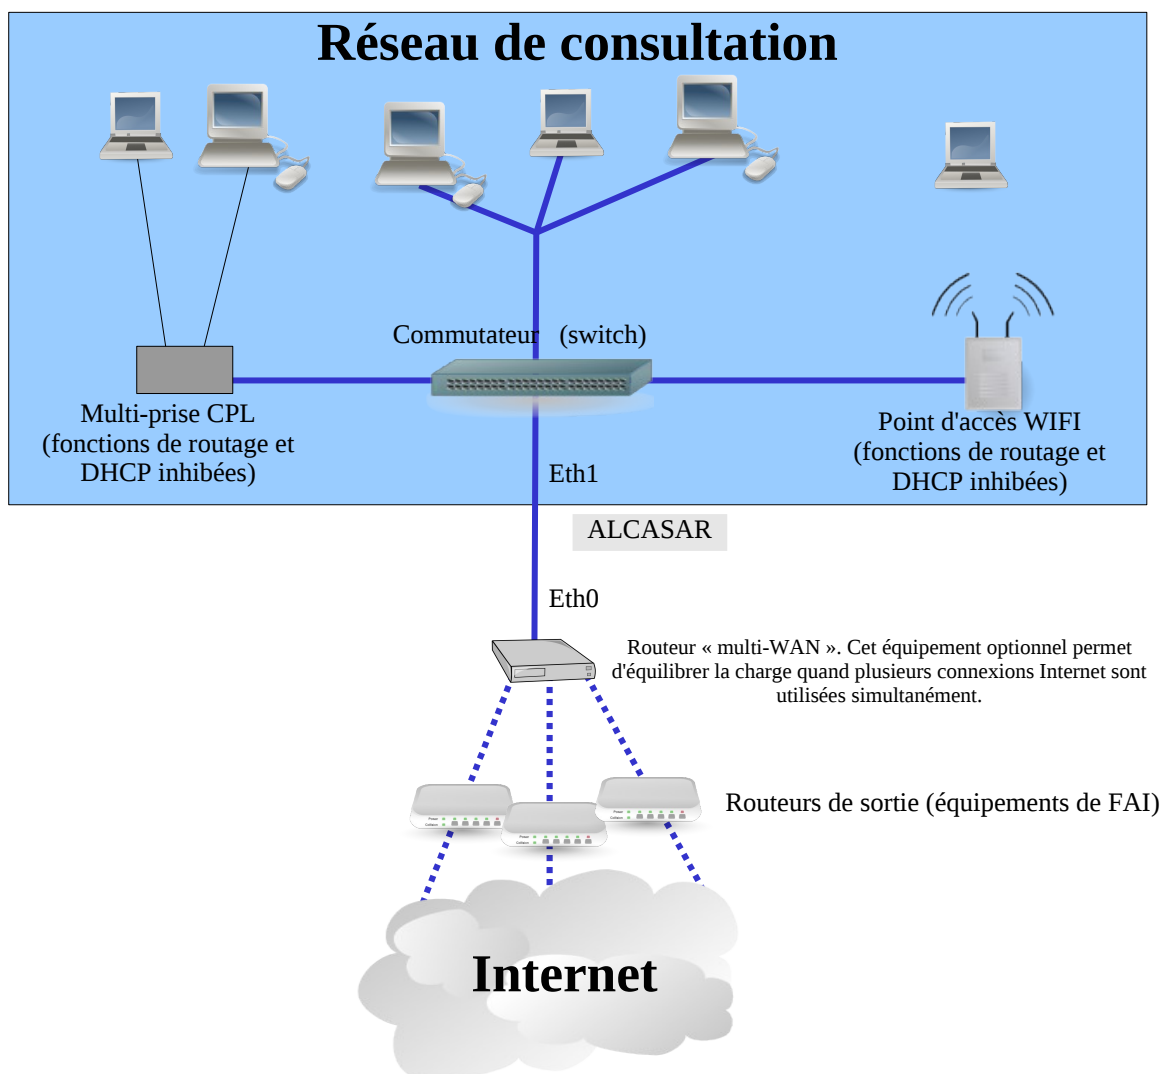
Réseau de consultation

Commutateur (switch)

Multi-prise CPL
(fonctions de routage et DHCP inhibées)

Point d'accès WIFI
(fonctions de routage et DHCP inhibées)

Eth1

ALCASAR

Eth0

Routeur « multi-WAN ». Cet équipement optionnel permet d'équilibrer la charge quand plusieurs connexions Internet sont utilisées simultanément.

Routeurs de sortie (équipements de FAI)

Internet